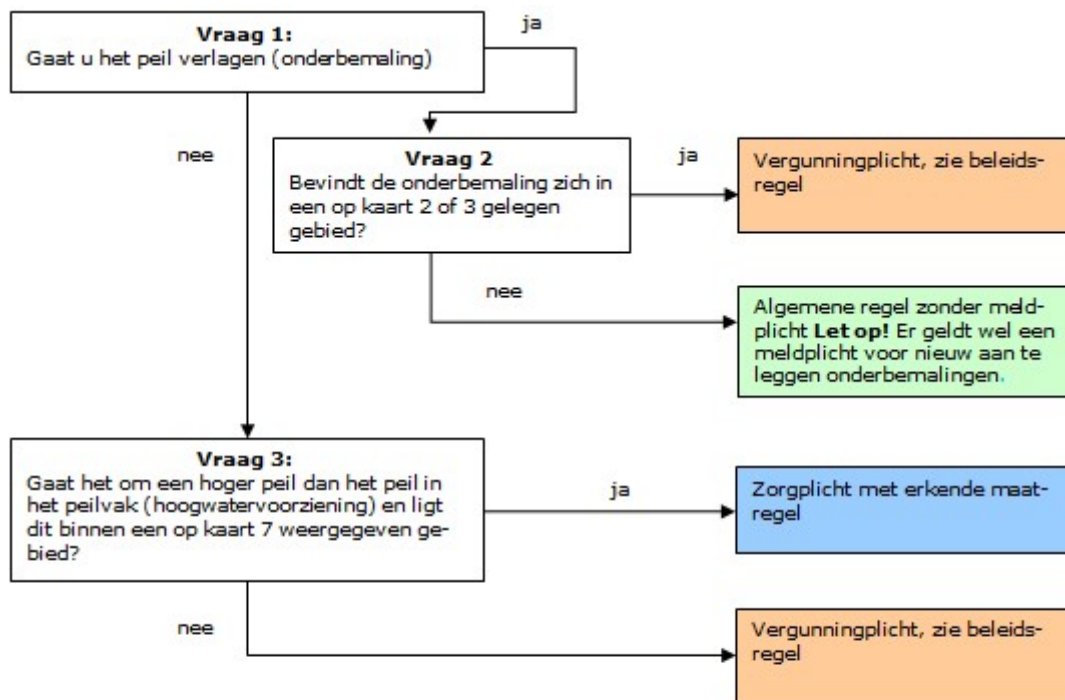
**Vraag 1:**
Gaat u het peil verlagen (onderbemaling)

ja

nee

**Vraag 2**
Bevindt de onderbemaling zich in een op kaart 2 of 3 gelegen gebied?

ja

Vergunningplicht, zie beleidsregel

nee

Algemene regel zonder meldplicht **Let op!** Er geldt wel een meldplicht voor nieuw aan te leggen onderbemalingen.

**Vraag 3:**
Gaat het om een hoger peil dan het peil in het peilvak (hoogwatervoorziening) en ligt dit binnen een op kaart 7 weergegeven gebied?

ja

Zorgplicht met erkende maatregel

nee

Vergunningplicht, zie beleidsregel